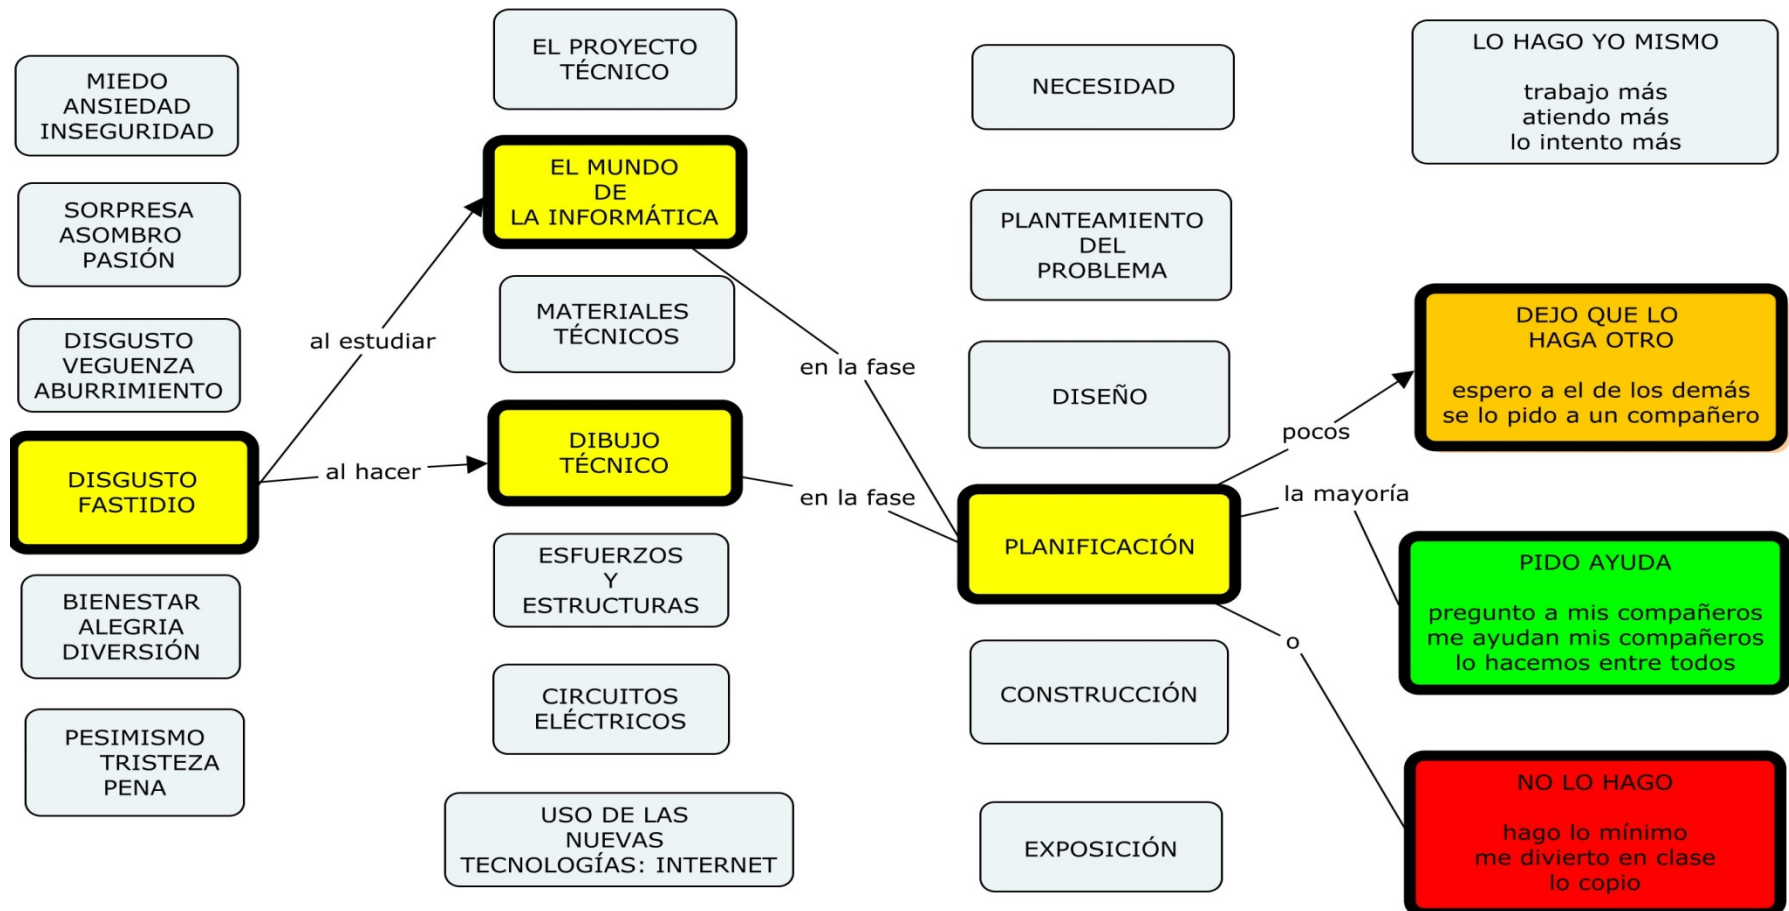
MIEDO
ANSIEDAD
INSEGURIDAD

SORPRESA
ASOMBRO
PASIÓN

DISGUSTO
VEGUENZA
ABURRIMIENTO

DISGUSTO
FASTIDIO

BIENESTAR
ALEGRIA
DIVERSIÓN

PESIMISMO
TRISTEZA
PENA

al estudiar

al hacer

EL PROYECTO
TÉCNICO

EL MUNDO
DE
LA INFORMÁTICA

MATERIALES
TÉCNICOS

DIBUJO
TÉCNICO

ESFUERZOS
Y
ESTRUCTURAS

CIRCUITOS
ELÉCTRICOS

USO DE LAS
NUEVAS
TECNOLOGÍAS: INTERNET

en la fase

en la fase

NECESIDAD

PLANTEAMIENTO
DEL
PROBLEMA

DISEÑO

PLANIFICACIÓN

CONSTRUCCIÓN

EXPOSICIÓN

pocos

la mayoría

o

LO HAGO YO MISMO

trabajo más
atiendo más
lo intento más

DEJO QUE LO
HAGA OTRO

espero a el de los demás
se lo pido a un compañero

PIDO AYUDA

pregunto a mis compañeros
me ayudan mis compañeros
lo hacemos entre todos

NO LO HAGO

hago lo mínimo
me divierto en clase
lo copio